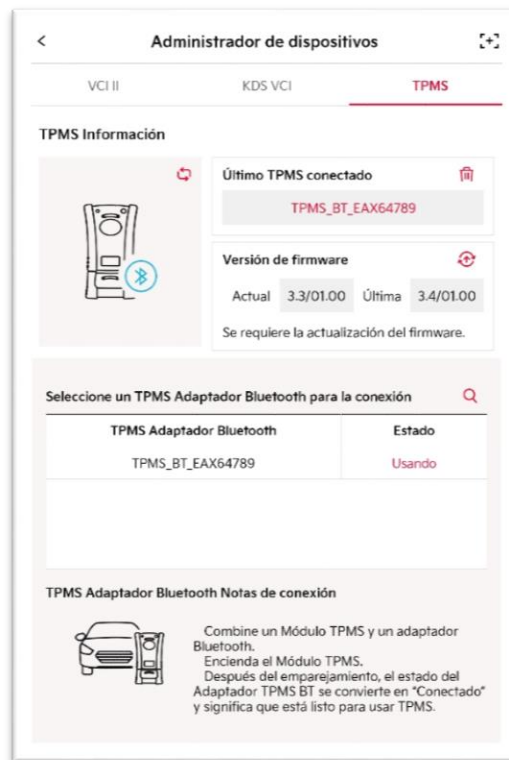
<

Administrador de dispositivos

VCI II

KDS VCI

TPMS

TPMS Información

Último TPMS conectado

TPMS_BT_EAX64789

Versión de firmware

Actual 3.3/01.00 Última 3.4/01.00

Se requiere la actualización del firmware.

Seleccione un TPMS Adaptador Bluetooth para la conexión

| TPMS Adaptador Bluetooth | Estado |
|---|---|
| TPMS_BT_EAX64789 | Usando |

TPMS Adaptador Bluetooth Notas de conexión

Combine un Módulo TPMS y un adaptador Bluetooth.
Encienda el Módulo TPMS.
Después del emparejamiento, el estado del Adaptador TPMS BT se convierte en "Conectado" y significa que está listo para usar TPMS.